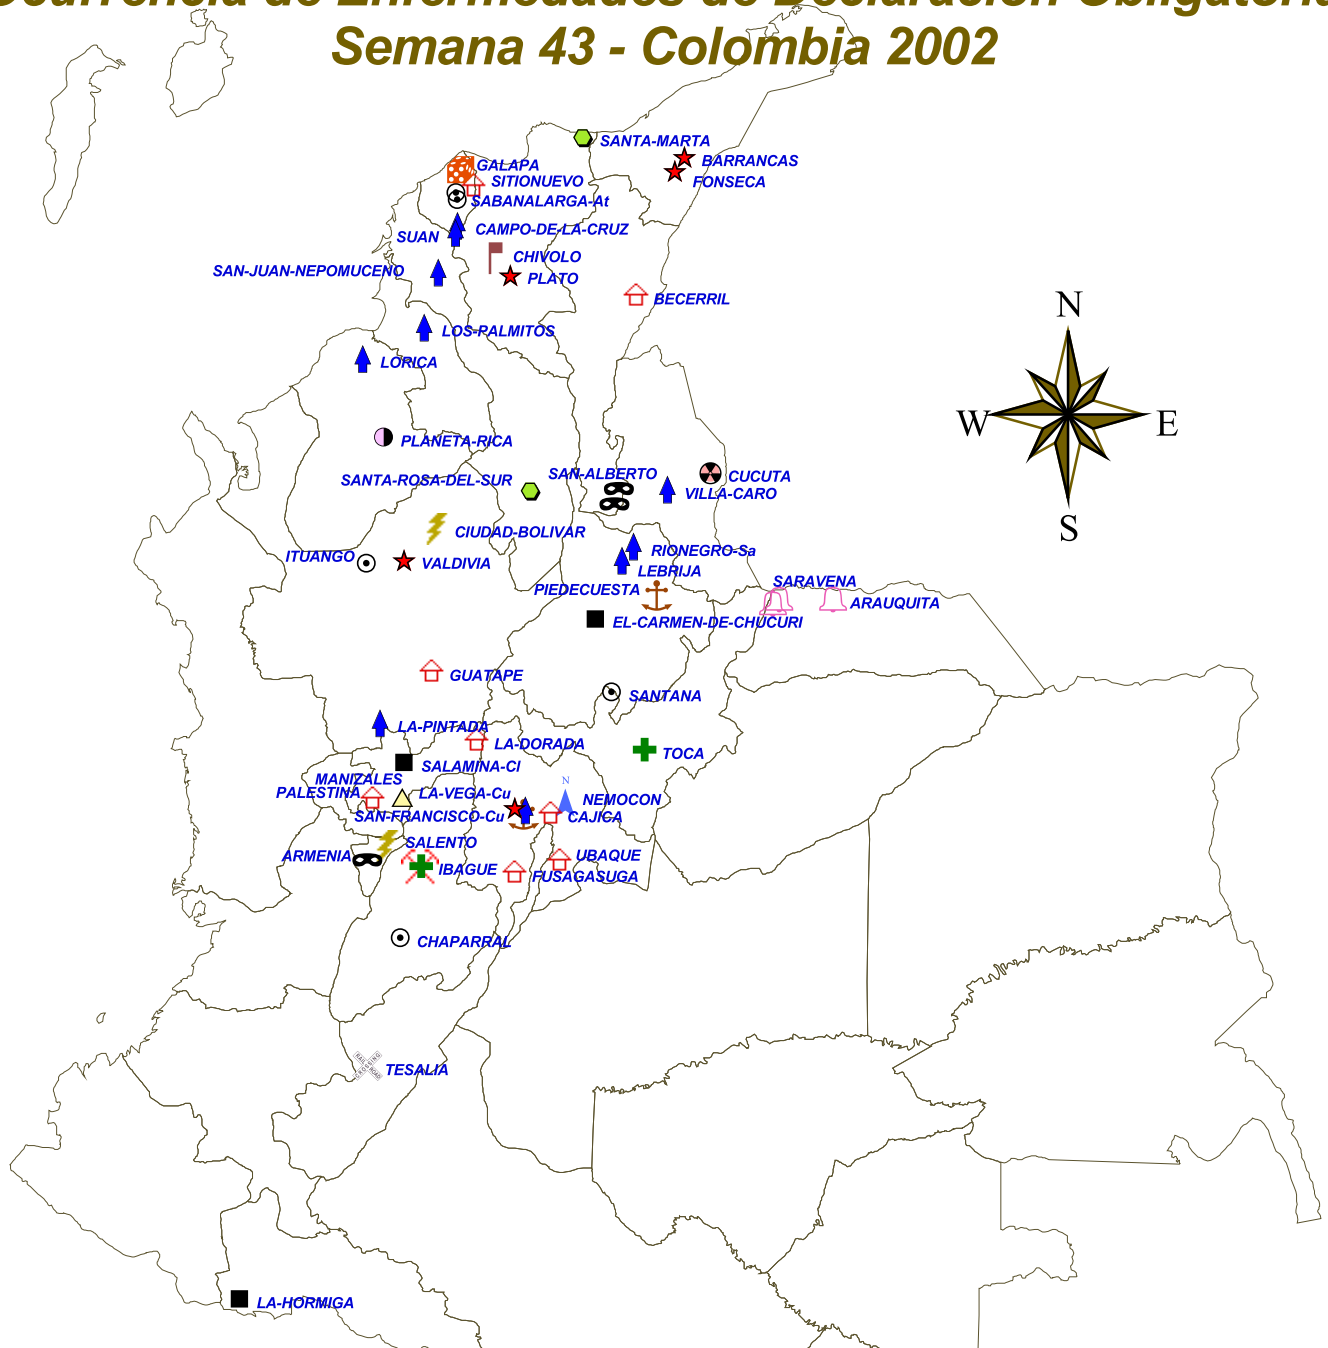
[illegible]
Semana 43 - Colombia 2002

SANTA-MARTA
BARRANCAS
FONSECA
GALAPA
SITIONUEVO
SABANALARGA-At
CAMPO-DE-LA-CRUZ
SUAN
CHIVOLO
SAN-JUAN-NEPOMUCENO
PLATO
BECERRIL
LOS-PALMITOS
LORICA
N
W
E
S
PLANETA-RICA
SANTA-ROSA-DEL-SUR
SAN-ALBERTO
CUCUTA
VILLA-CARO
CIUDAD-BOLIVAR
ITUANGO
VALDIVIA
RIONEGRO-Sa
LEBRIJA
PIEDECUESTA
SARAVENA
ARAUQUITA
EL-CARMEN-DE-CHUCURI
GUATAPE
SANTANA
LA-PINTADA
LA-DORADA
TOCA
SALAMINA-CI
MANIZALES
PALESTINA
LA-VEGA-Cu
NEMOCON
SAN-FRANCISCO-Cu
CAJICA
SALENTO
ARMENIA
UBAQUE
IBAGUE
FUSAGASUGA
CHAPARRAL
TESALIA
LA-HORMIGA